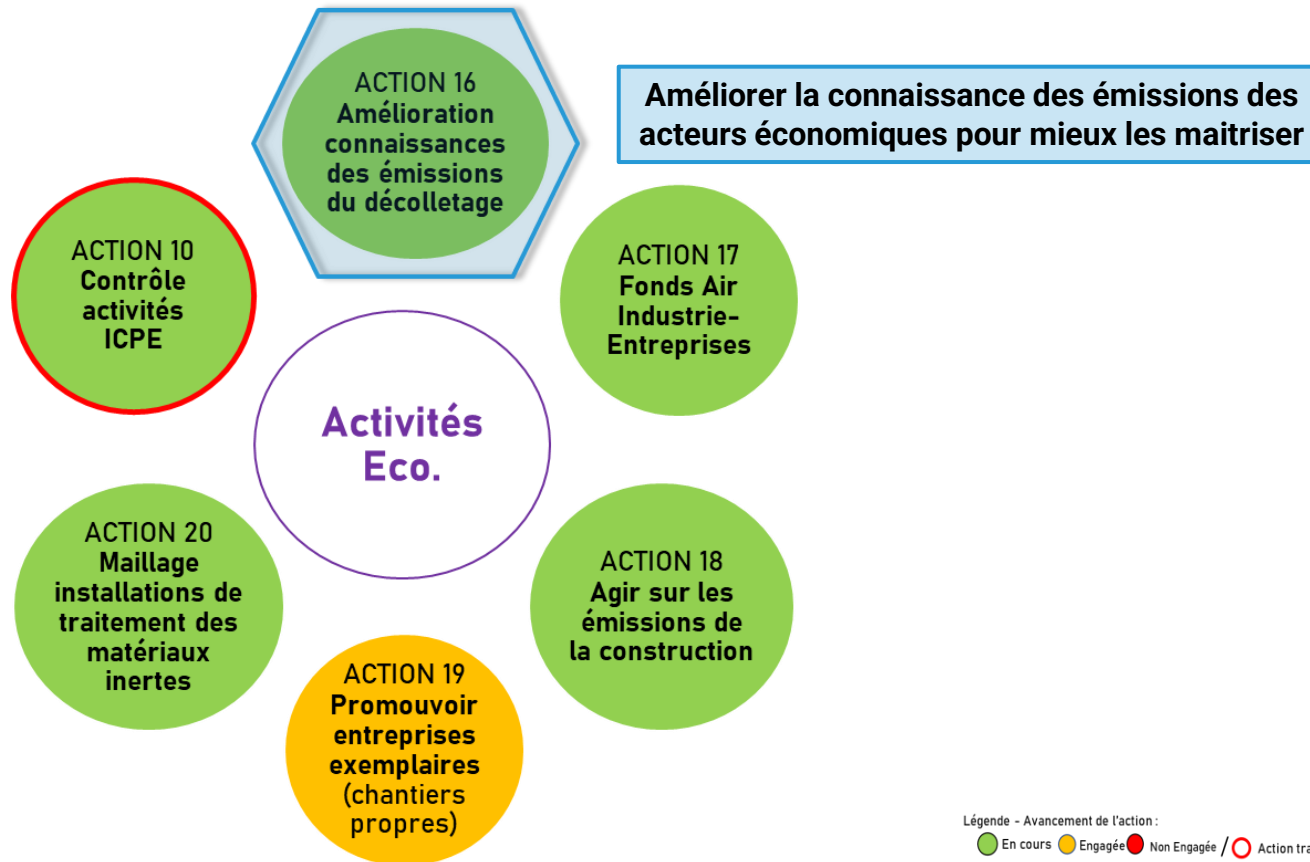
ACTION 16
Amélioration connaissances des émissions du décolletage

Améliorer la connaissance des émissions des acteurs économiques pour mieux les maitriser

ACTION 10
Contrôle activités ICPE

ACTION 17
Fonds Air Industrie-Entreprises

Activités Eco.

ACTION 20
Maillage installations de traitement des matériaux inertes

ACTION 18
Agir sur les émissions de la construction

ACTION 19
Promouvoir entreprises exemplaires (chantiers propres)

Légende - Avancement de l'action :
En cours Engagée Non Engagée / Action tra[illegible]